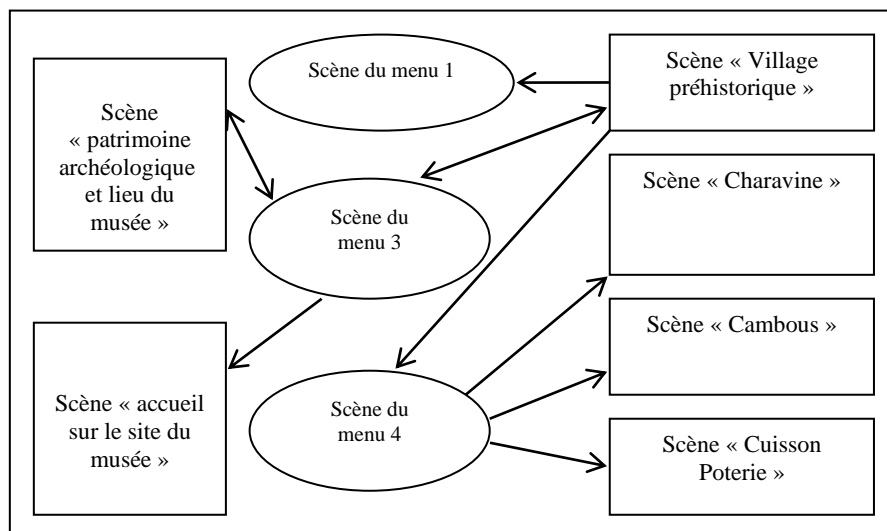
Scène du menu 1

Scène « Village préhistorique »

Scène « patrimoine archéologique et lieu du musée »

Scène du menu 3

Scène « Charavine »

Scène « Cambous »

Scène « accueil sur le site du musée »

Scène du menu 4

Scène « Cuisson Poterie »